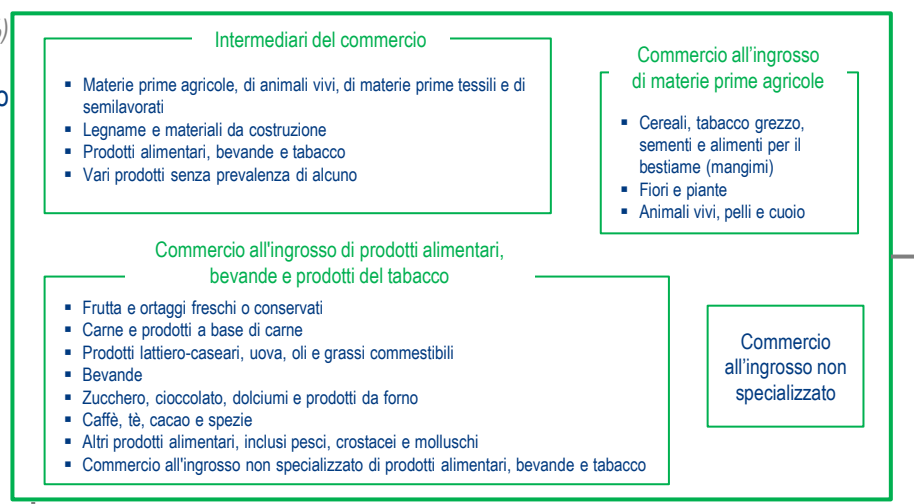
Intermediari del commercio

- Materie prime agricole, di animali vivi, di materie prime tessili e di semilavorati
- Legname e materiali da costruzione
- Prodotti alimentari, bevande e tabacco
- Vari prodotti senza prevalenza di alcuno

Commercio all'ingrosso di materie prime agricole

- Cereali, tabacco grezzo, sementi e alimenti per il bestiame (mangimi)
- Fiori e piante
- Animali vivi, pelli e cuoio

Commercio all'ingrosso di prodotti alimentari, bevande e prodotti del tabacco

- Frutta e ortaggi freschi o conservati
- Carne e prodotti a base di carne
- Prodotti lattiero-caseari, uova, oli e grassi commestibili
- Bevande
- Zucchero, cioccolato, dolciumi e prodotti da forno
- Caffè, tè, cacao e spezie
- Altri prodotti alimentari, inclusi pesci, crostacei e molluschi
- Commercio all'ingrosso non specializzato di prodotti alimentari, bevande e tabacco

Commercio all'ingrosso non specializzato